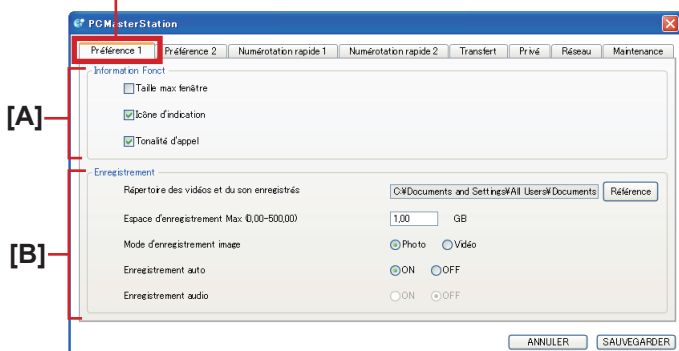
PCMasterStation

Préférence 1 | Préférence 2 | Numérotation rapide 1 | Numérotation rapide 2 | Transfert | Privé | Réseau | Maintenance

[A]

Information Fonct

Taille max fenêtre

Icône d'indication

Tonalité d'appel

[B]

Enregistrement

Répertoire des vidéos et du son enregistrés C:¥Documents and Settings¥All Users¥Documents Référence

Espace d'enregistrement Max (0,00-500,00) 1,00 GB

Mode d'enregistrement image Photo Vidéo

Enregistrement auto ON OFF

Enregistrement audio ON OFF

ANNULER SAUVEGARDER